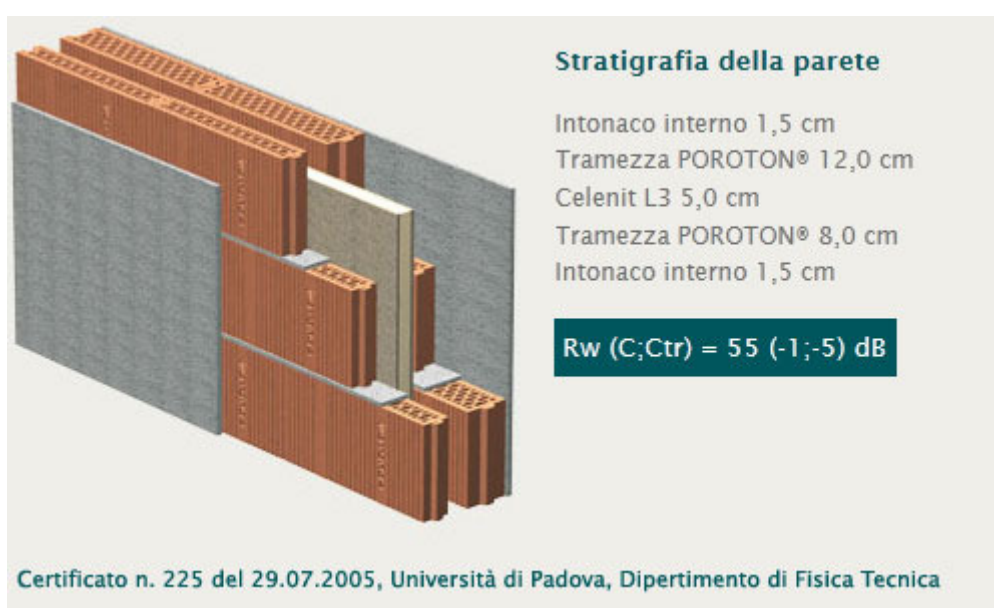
Stratigrafia della parete

Intonaco interno 1,5 cm
Tramezza POROTON® 12,0 cm
Celenit L3 5,0 cm
Tramezza POROTON® 8,0 cm
Intonaco interno 1,5 cm

Rw (C;Ctr) = 55 (-1;-5) dB

Certificato n. 225 del 29.07.2005, Università di Padova, Dipertimento di Fisica Tecnica